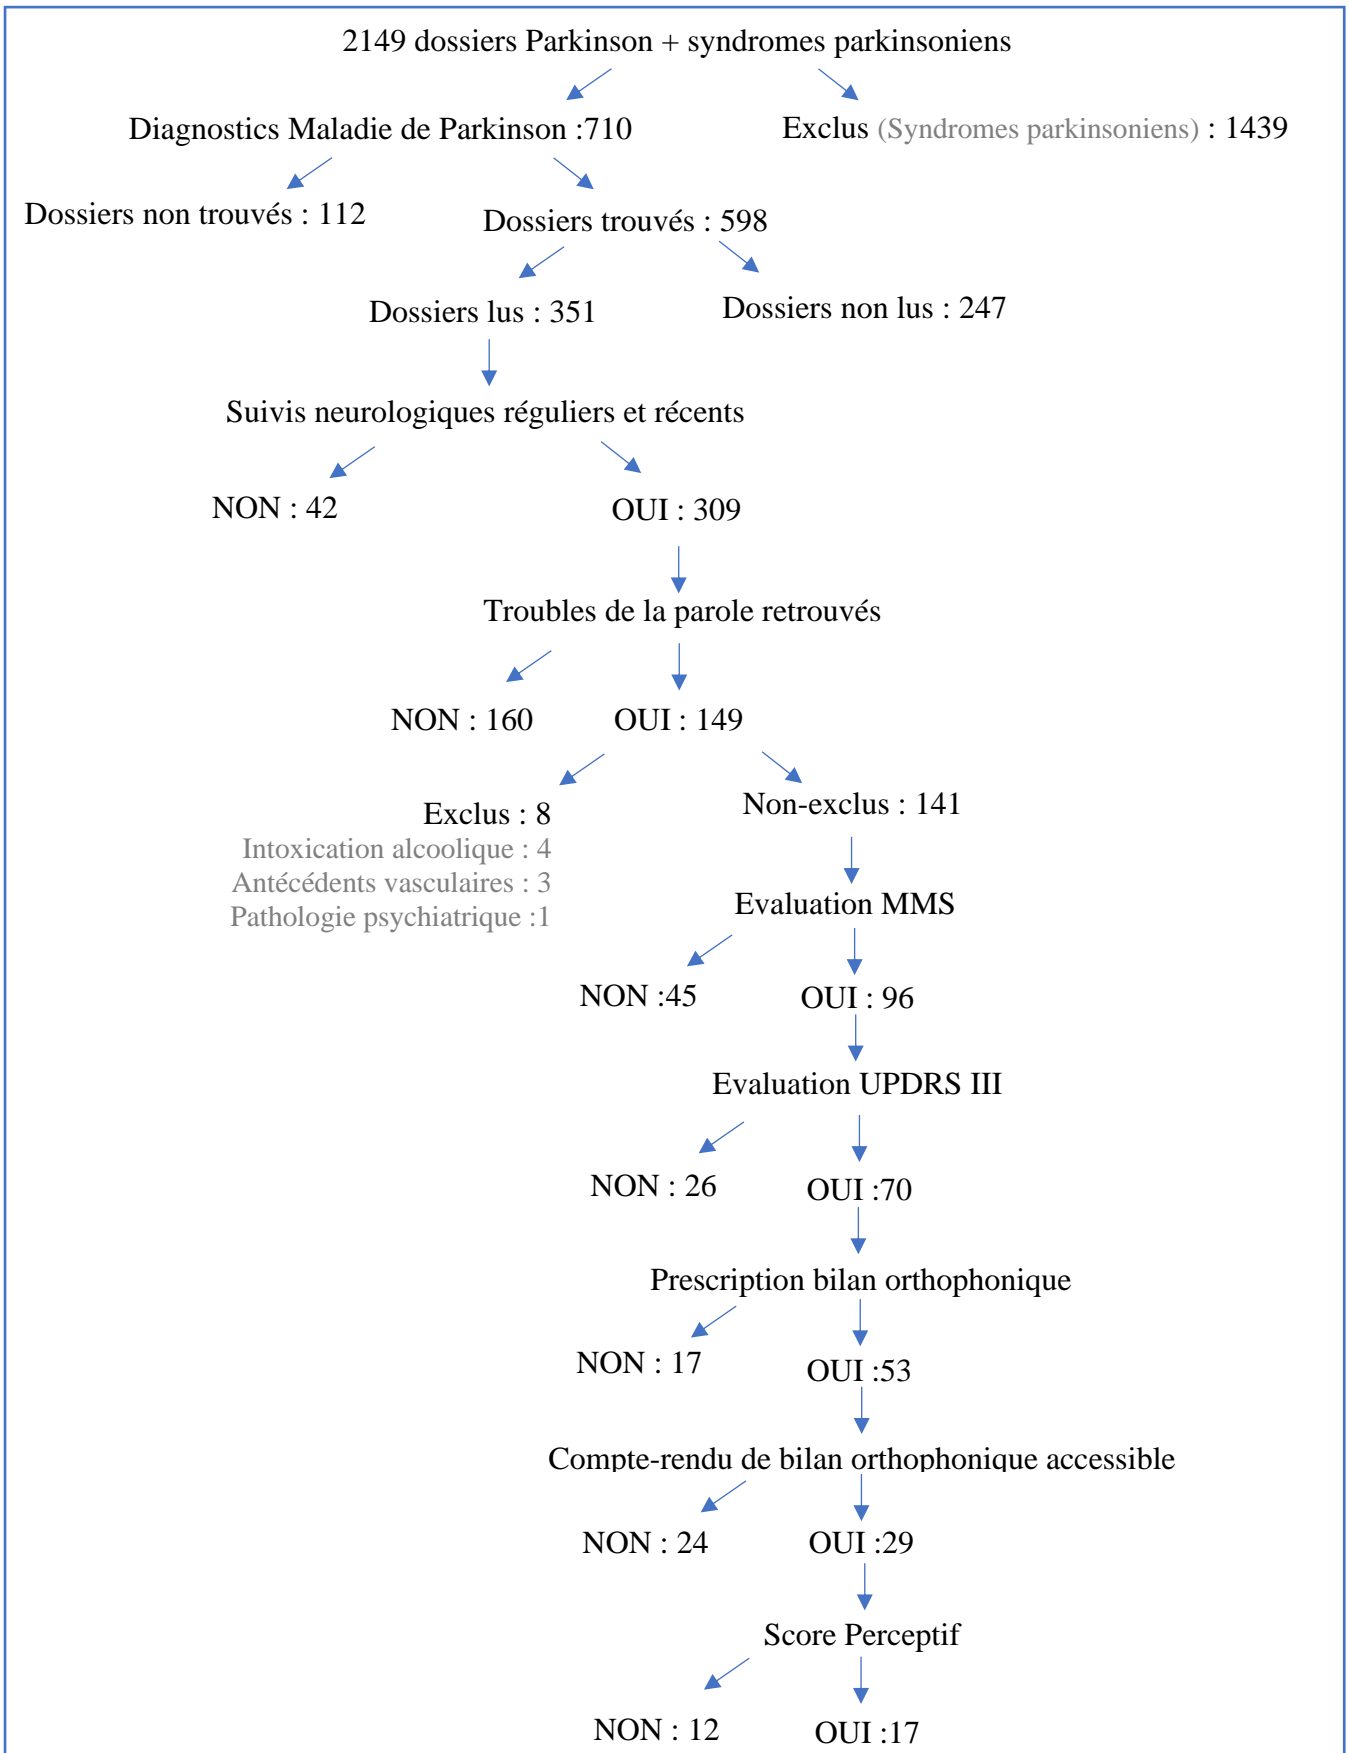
2149 dossiers Parkinson + syndromes parkinsoniens

Diagnostics Maladie de Parkinson :710

Exclus (Syndromes parkinsoniens) : 1439

Dossiers non trouvés : 112

Dossiers trouvés : 598

Dossiers lus : 351

Dossiers non lus : 247

Suivis neurologiques réguliers et récents

NON : 42

OUI : 309

Troubles de la parole retrouvés

NON : 160

OUI : 149

Exclus : 8
Intoxication alcoolique : 4
Antécédents vasculaires : 3
Pathologie psychiatrique :1

Non-exclus : 141

Evaluation MMS

NON :45

OUI : 96

Evaluation UPDRS III

NON : 26

OUI :70

Prescription bilan orthophonique

NON : 17

OUI :53

Compte-rendu de bilan orthophonique accessible

NON : 24

OUI :29

Score Perceptif

NON : 12

OUI :17